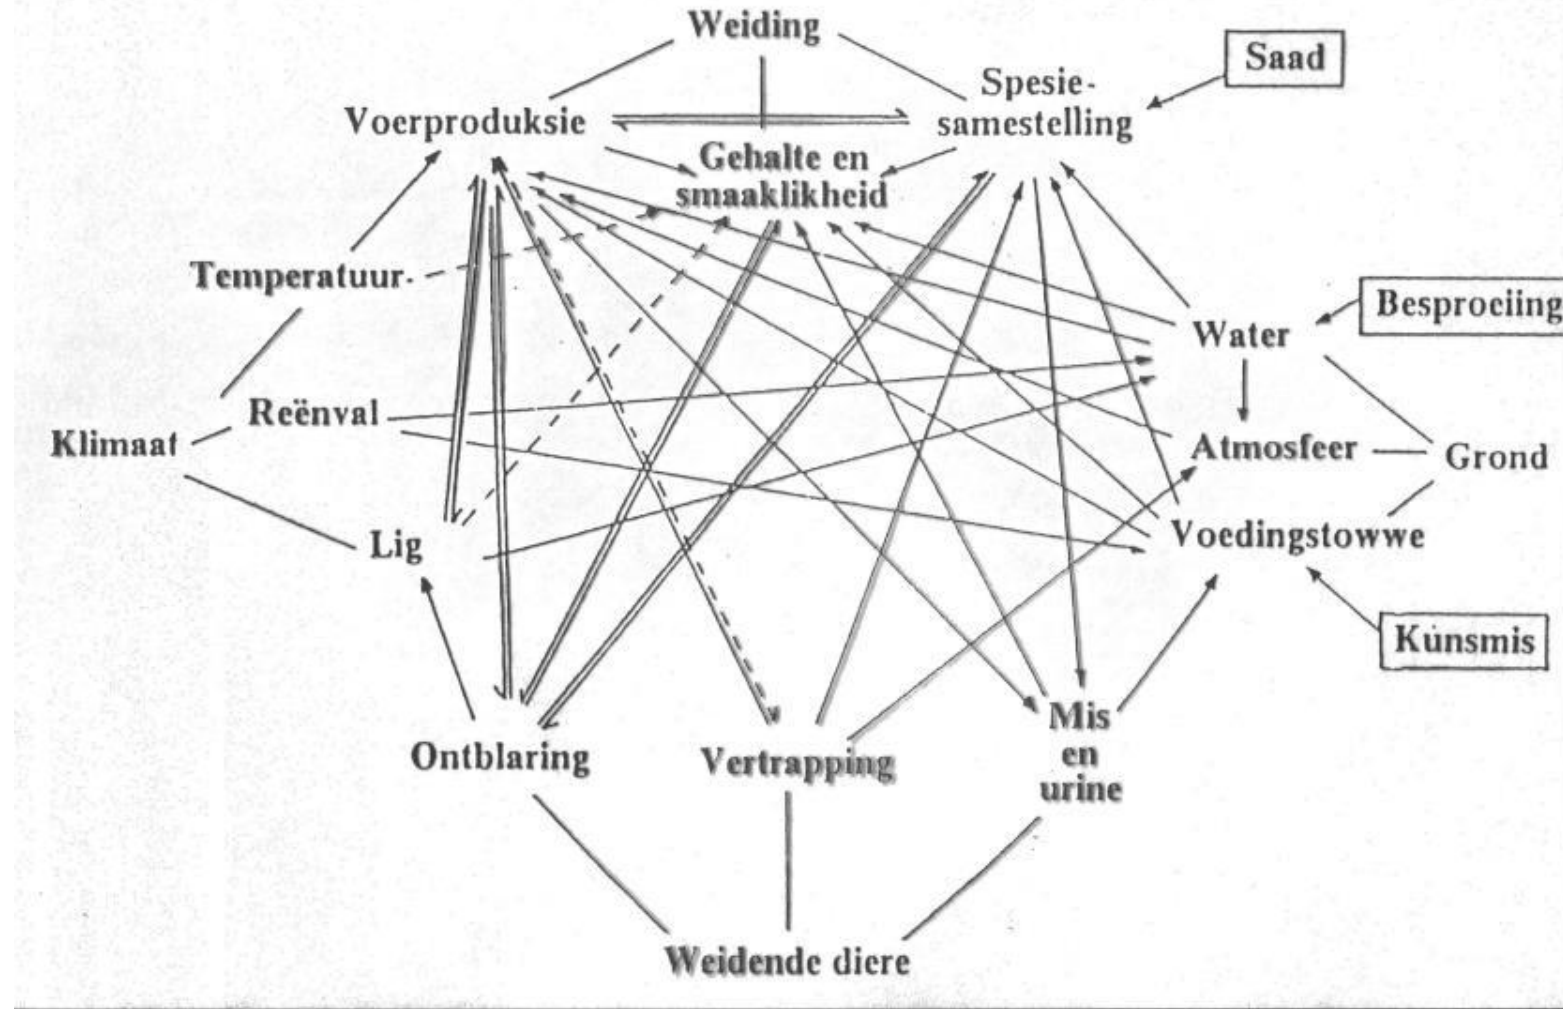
Weiding

Voerproduksie

Spesie-samestelling

Saad

Gehalte en smaaklikheid

Temperatuur

Water

Besproeiing

Klimaat

Reënval

Atmosfeer

Grond

Lig

Voedingstowwe

Kunsmis

Ontblaring

Vertrapping

Mis en urine

Weidende diere